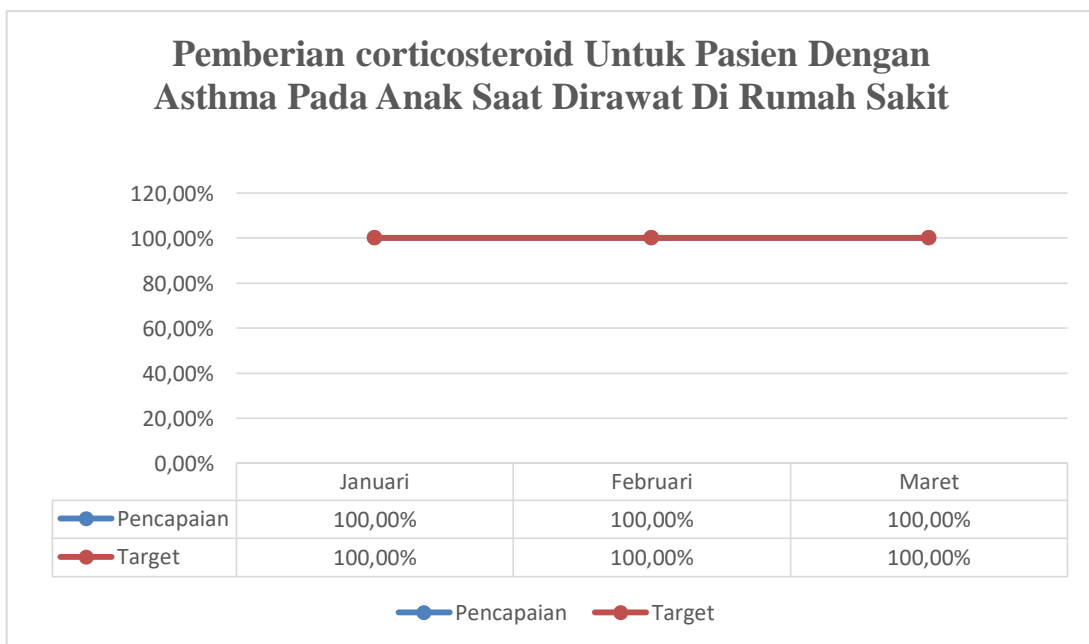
Pemberian corticosteroid Untuk Pasien Dengan Asthma Pada Anak Saat Dirawat Di Rumah Sakit

120,00%
100,00%
80,00%
60,00%
40,00%
20,00%
0,00%

| | Januari | Februari | Maret |
|---|---|---|---|
| Pencapaian | 100,00% | 100,00% | 100,00% |
| Target | 100,00% | 100,00% | 100,00% |

Pencapaian Target